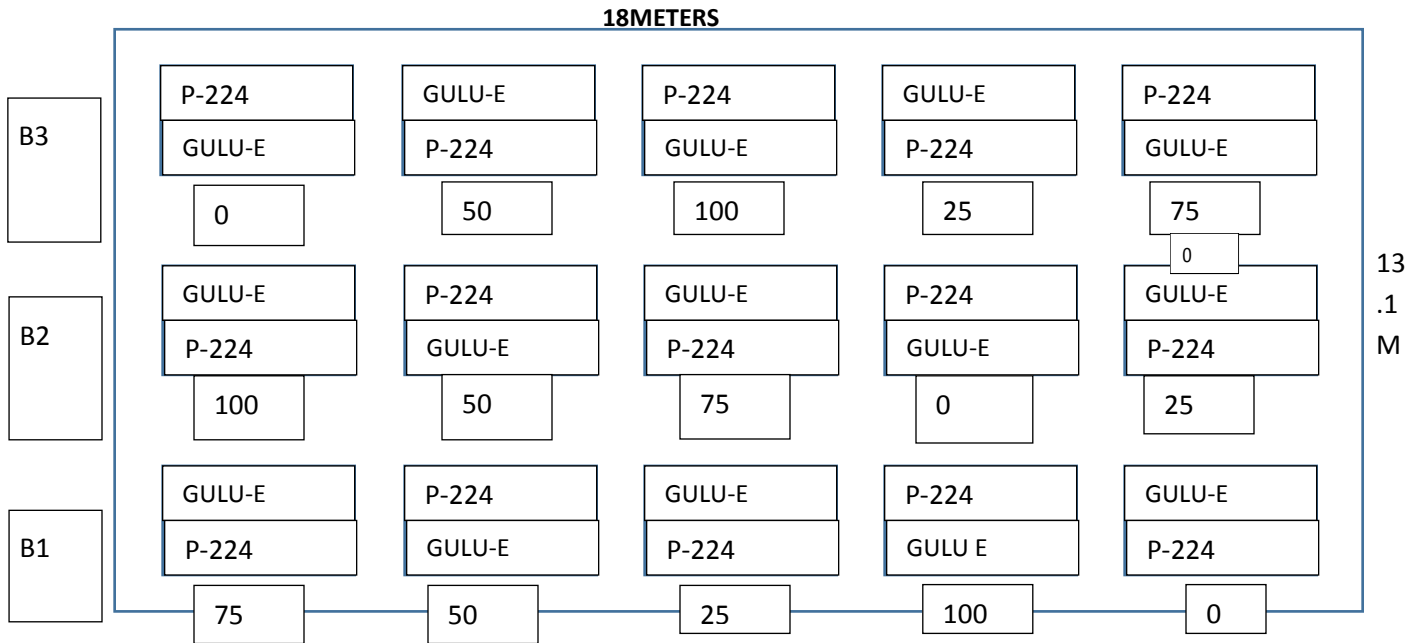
18METERS

B3

P-224
GULU-E
0

GULU-E
P-224
50

P-224
GULU-E
100

GULU-E
P-224
25

P-224
GULU-E
75
0

B2

GULU-E
P-224
100

P-224
GULU-E
50

GULU-E
P-224
75

P-224
GULU-E
0

GULU-E
P-224
25

13 .1 M

B1

GULU-E
P-224
75

P-224
GULU-E
50

GULU-E
P-224
25

P-224
GULU E
100

GULU-E
P-224
0